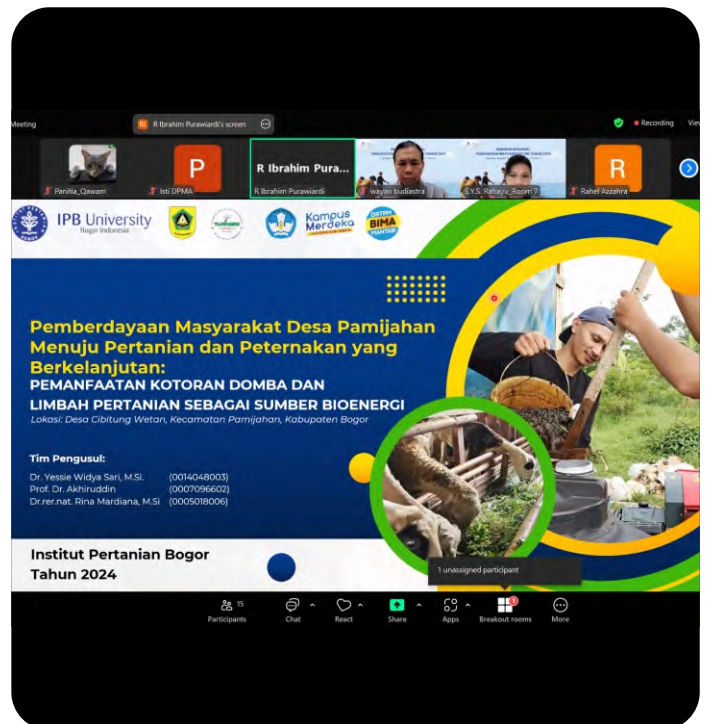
Meeting
R Ibrahim Purawiardi's screen
Recording
View

Panitia_Qawam
Isti DPMA
R Ibrahim Pura...
R Ibrahim Purawiardi
wayan budiastra
S.Y.S. Rahayu_Room ?
Rahel Azzahra

IPB University
Bogor Indonesia
Kampus Merdeka
BIMA

Pemberdayaan Masyarakat Desa Pamijahan Menuju Pertanian dan Peternakan yang Berkelanjutan:
PEMANFAATAN KOTORAN DOMBA DAN LIMBAH PERTANIAN SEBAGAI SUMBER BIOENERGI
Lokasi: Desa Cibitung Wetan, Kecamatan Pamijahan, Kabupaten Bogor

Tim Pengusul:
Dr. Yessie Widya Sari, M.Si. (0014048003)
Prof. Dr. Akhiruddin (0007096602)
Dr.rer.nat. Rina Mardiana, M.Si (0005018006)

Institut Pertanian Bogor
Tahun 2024

1 unassigned participant

15
Participants
Chat
React
Share
Apps
Breakout rooms
More